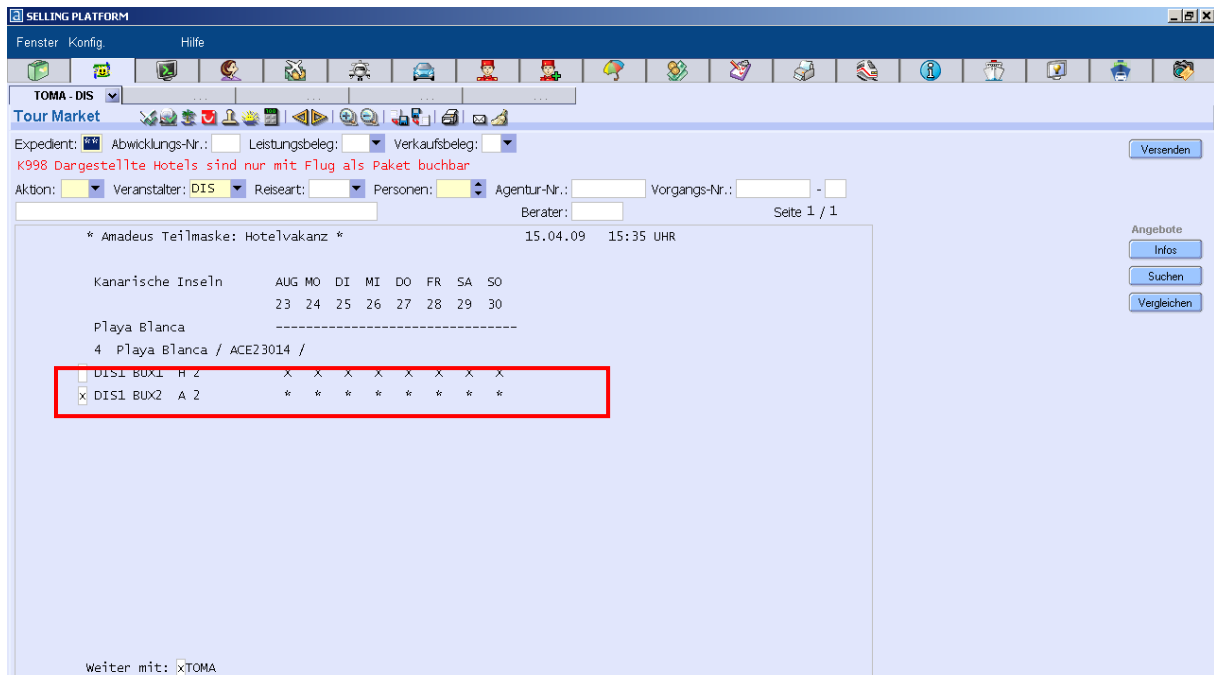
SELLING PLATFORM

Fenster Konfig. Hilfe

TOMA - DIS

Tour Market

Expedient: Abwicklungs-Nr.: Leistungsbeleg: Verkaufsbeleg:

K998 Dargestellte Hotels sind nur mit Flug als Paket buchbar

Aktion: Veranstalter: DIS Reiseart: Personen: Agentur-Nr.: Vorgangs-Nr.: -

Berater: Seite 1 / 1

Versenden

Angebote

Infos

Suchen

Vergleichen

* Amadeus Teilmaske: Hotelvakanz * 15.04.09 15:35 UHR

Kanarische Inseln AUG MO DI MI DO FR SA SO
23 24 25 26 27 28 29 30

Playa Blanca -------------------------------

4 Playa Blanca / ACE23014 /

DIS1 BUX1 H 2 X X X X X X X X

x DIS1 BUX2 A 2 * * * * * * * *

Weiter mit: xTOMA